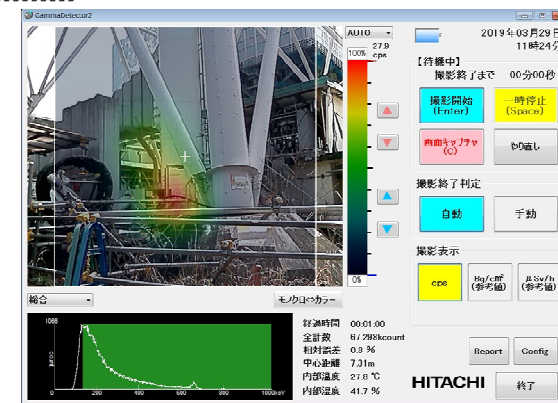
GammaDetector2

AUTO

100% 27.9 cps

0%

2019年03月29日 11時24分

【待機中】

撮影終了まで 00分00秒

撮影開始 (Enter)

一時停止 (Space)

画面キャプチャ (C)

やり直し

撮影終了判定

自動

手動

撮影表示

cps

Bq/cm² (参考値)

μSv/h (参考値)

総合

モノクロ⇔カラー

1068

0 200 400 600 800 1000keV

経過時間 00:01:00

全計数 87298kcount

相対誤差 0.3 %

中心距離 7.31m

内部温度 27.0 ℃

内部湿度 41.7 %

Report

Config

HITACHI

終了